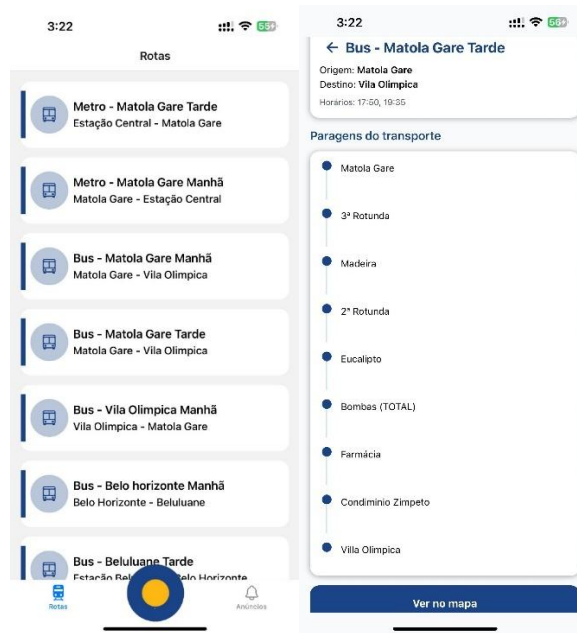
3:22

55

Rotas

Metro - Matola Gare Tarde
Estação Central - Matola Gare

Metro - Matola Gare Manhã
Matola Gare - Estação Central

Bus - Matola Gare Manhã
Matola Gare - Vila Olimpica

Bus - Matola Gare Tarde
Matola Gare - Vila Olimpica

Bus - Vila Olimpica Manhã
Vila Olimpica - Matola Gare

Bus - Belo horizonte Manhã
Belo Horizonte - Beluluane

Bus - Beluluane Tarde
Estação Bel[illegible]elo Horizonte

Rotas

Anúncios

3:22

56

← Bus - Matola Gare Tarde
Origem: Matola Gare
Destino: Vila Olimpica
Horários: 17:50, 19:35

Paragens do transporte

Matola Gare

3ª Rotunda

Madeira

2ª Rotunda

Eucalipto

Bombas (TOTAL)

Farmácia

Condiminio Zimpeto

Villa Olimpica

Ver no mapa